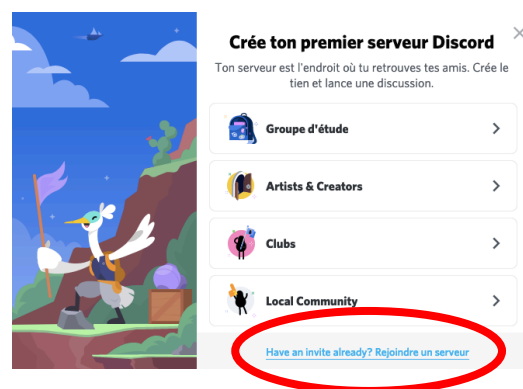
Crée ton premier serveur Discord

Ton serveur est l'endroit où tu retrouves tes amis. Crée le tien et lance une discussion.

Groupe d'étude

Artists & Creators

Clubs

Local Community

Have an invite already? Rejoindre un serveur